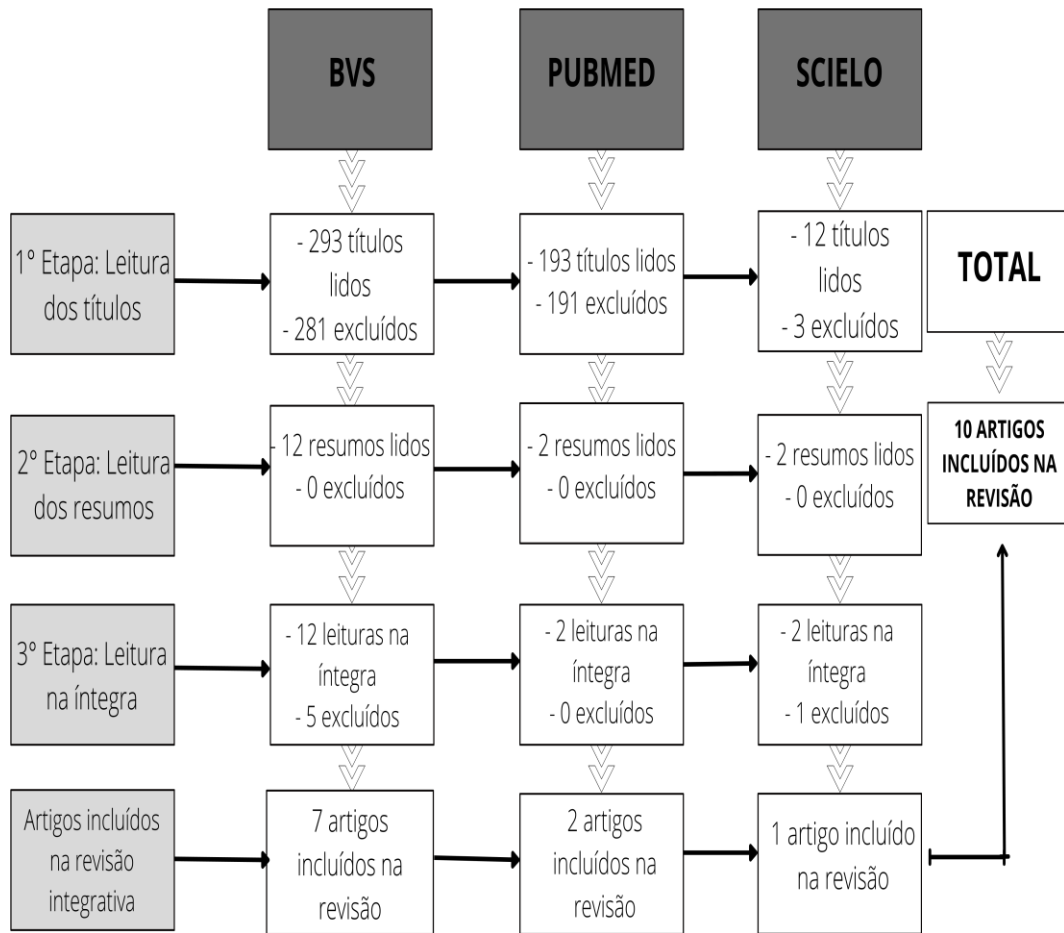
BVS

PUBMED

SCIELO

1° Etapa: Leitura dos títulos

- 293 títulos lidos
- 281 excluídos

- 193 títulos lidos
- 191 excluídos

- 12 títulos lidos
- 3 excluídos

TOTAL

2° Etapa: Leitura dos resumos

- 12 resumos lidos
- 0 excluídos

- 2 resumos lidos
- 0 excluídos

- 2 resumos lidos
- 0 excluídos

10 ARTIGOS INCLUÍDOS NA REVISÃO

3° Etapa: Leitura na íntegra

- 12 leituras na íntegra
- 5 excluídos

- 2 leituras na íntegra
- 0 excluídos

- 2 leituras na íntegra
- 1 excluídos

Artigos incluídos na revisão integrativa

7 artigos incluídos na revisão

2 artigos incluídos na revisão

1 artigo incluído na revisão